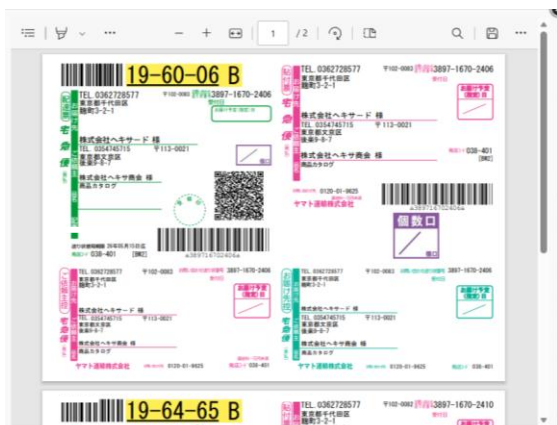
1 / 2

19-60-06 B

TEL. 0362728577 〒102-0083 伝票番号 3897-1670-2406

東京都千代田区
麹町3-2-1

宅急便

株式会社ヘキサード 様
TEL. 0354745715 〒113-0021
東京都文京区
本駒込6-8-7

株式会社ヘキサ商会 様
商品カタログ

038-401

a389716702406a

TEL. 0362728577 〒102-0083 伝票番号 3897-1670-2406
東京都千代田区
麹町3-2-1

宅急便

株式会社ヘキサード 様
TEL. 0354745715 〒113-0021
東京都文京区
本駒込6-8-7

株式会社ヘキサ商会 様
商品カタログ

038-401

0120-01-9625

ヤマト運輸株式会社

個数口

a389716702406a

TEL. 0362728577 〒102-0083 3897-1670-2406
東京都千代田区
麹町3-2-1

宅急便

株式会社ヘキサード 様
TEL. 0354745715 〒113-0021
東京都文京区
本駒込6-8-7

株式会社ヘキサ商会 様
商品カタログ

ヤマト運輸株式会社 0120-01-9625 038-401

TEL. 0362728577 〒102-0083 3897-1670-2406
東京都千代田区
麹町3-2-1

宅急便

株式会社ヘキサード 様
TEL. 0354745715 〒113-0021
東京都文京区
本駒込6-8-7

株式会社ヘキサ商会 様
商品カタログ

ヤマト運輸株式会社 0120-01-9625 038-401

19-64-65 B

TEL. 0362728577 〒102-0083 伝票番号 3897-1670-2410
東京都千代田区
麹町3-2-1